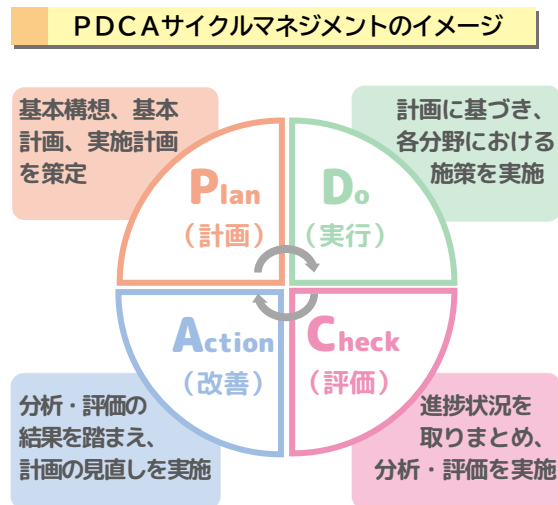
ＰＤＣＡサイクルマネジメントのイメージ

基本構想、基本計画、実施計画を策定

Plan
（計画）

計画に基づき、各分野における施策を実施

Do
（実行）

Action
（改善）

Check
（評価）

分析・評価の結果を踏まえ、計画の見直しを実施

進捗状況を取りまとめ、分析・評価を実施